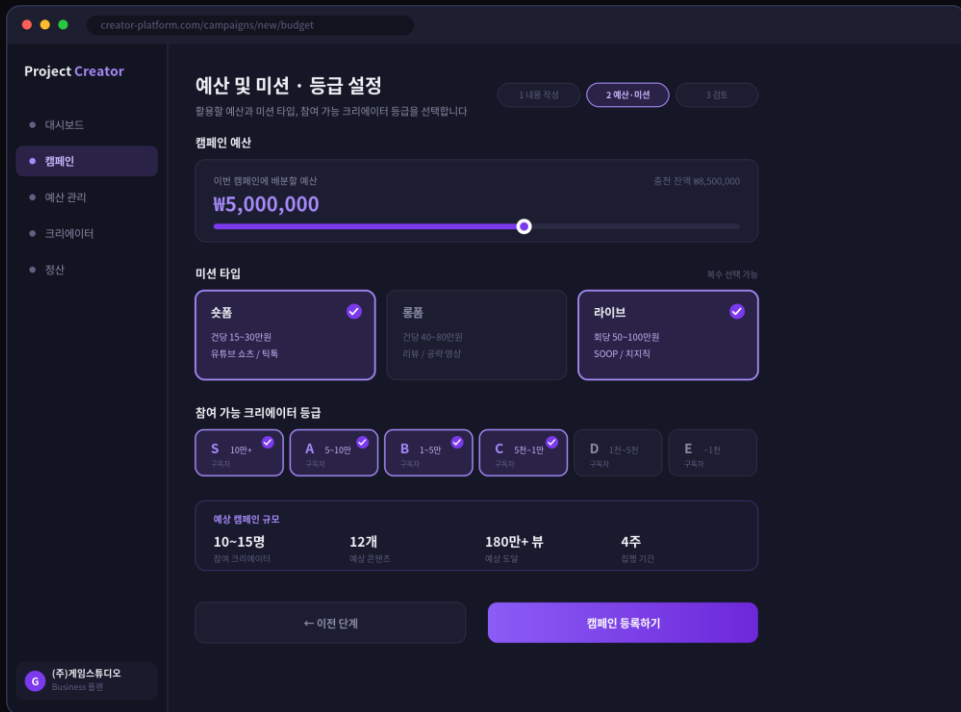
creator-platform.com/campaigns/new/budget

Project Creator

대시보드
캠페인
예산 관리
크리에이터
정산

G (주)게임스튜디오
Business 플랜

예산 및 미션 · 등급 설정
활용할 예산과 미션 타입, 참여 가능 크리에이터 등급을 선택합니다

1 내용 작성
2 예산·미션
3 검토

캠페인 예산

이번 캠페인에 배분할 예산
충전 잔액 ₩6,500,000
₩5,000,000

미션 타입
복수 선택 가능

숏폼
건당 15~30만원
유튜브 쇼츠 / 틱톡

롱폼
건당 40~80만원
리뷰 / 공략 영상

라이브
회당 50~100만원
SOOP / 치지직

참여 가능 크리에이터 등급

S 10만+ 구독자
A 5~10만 구독자
B 1~5만 구독자
C 5천~1만 구독자
D 1천~5천 구독자
E ~1천 구독자

예상 캠페인 규모
10~15명
참여 크리에이터
12개
예상 콘텐츠
180만+ 뷰
예상 도달
4주
집행 기간

← 이전 단계
캠페인 등록하기